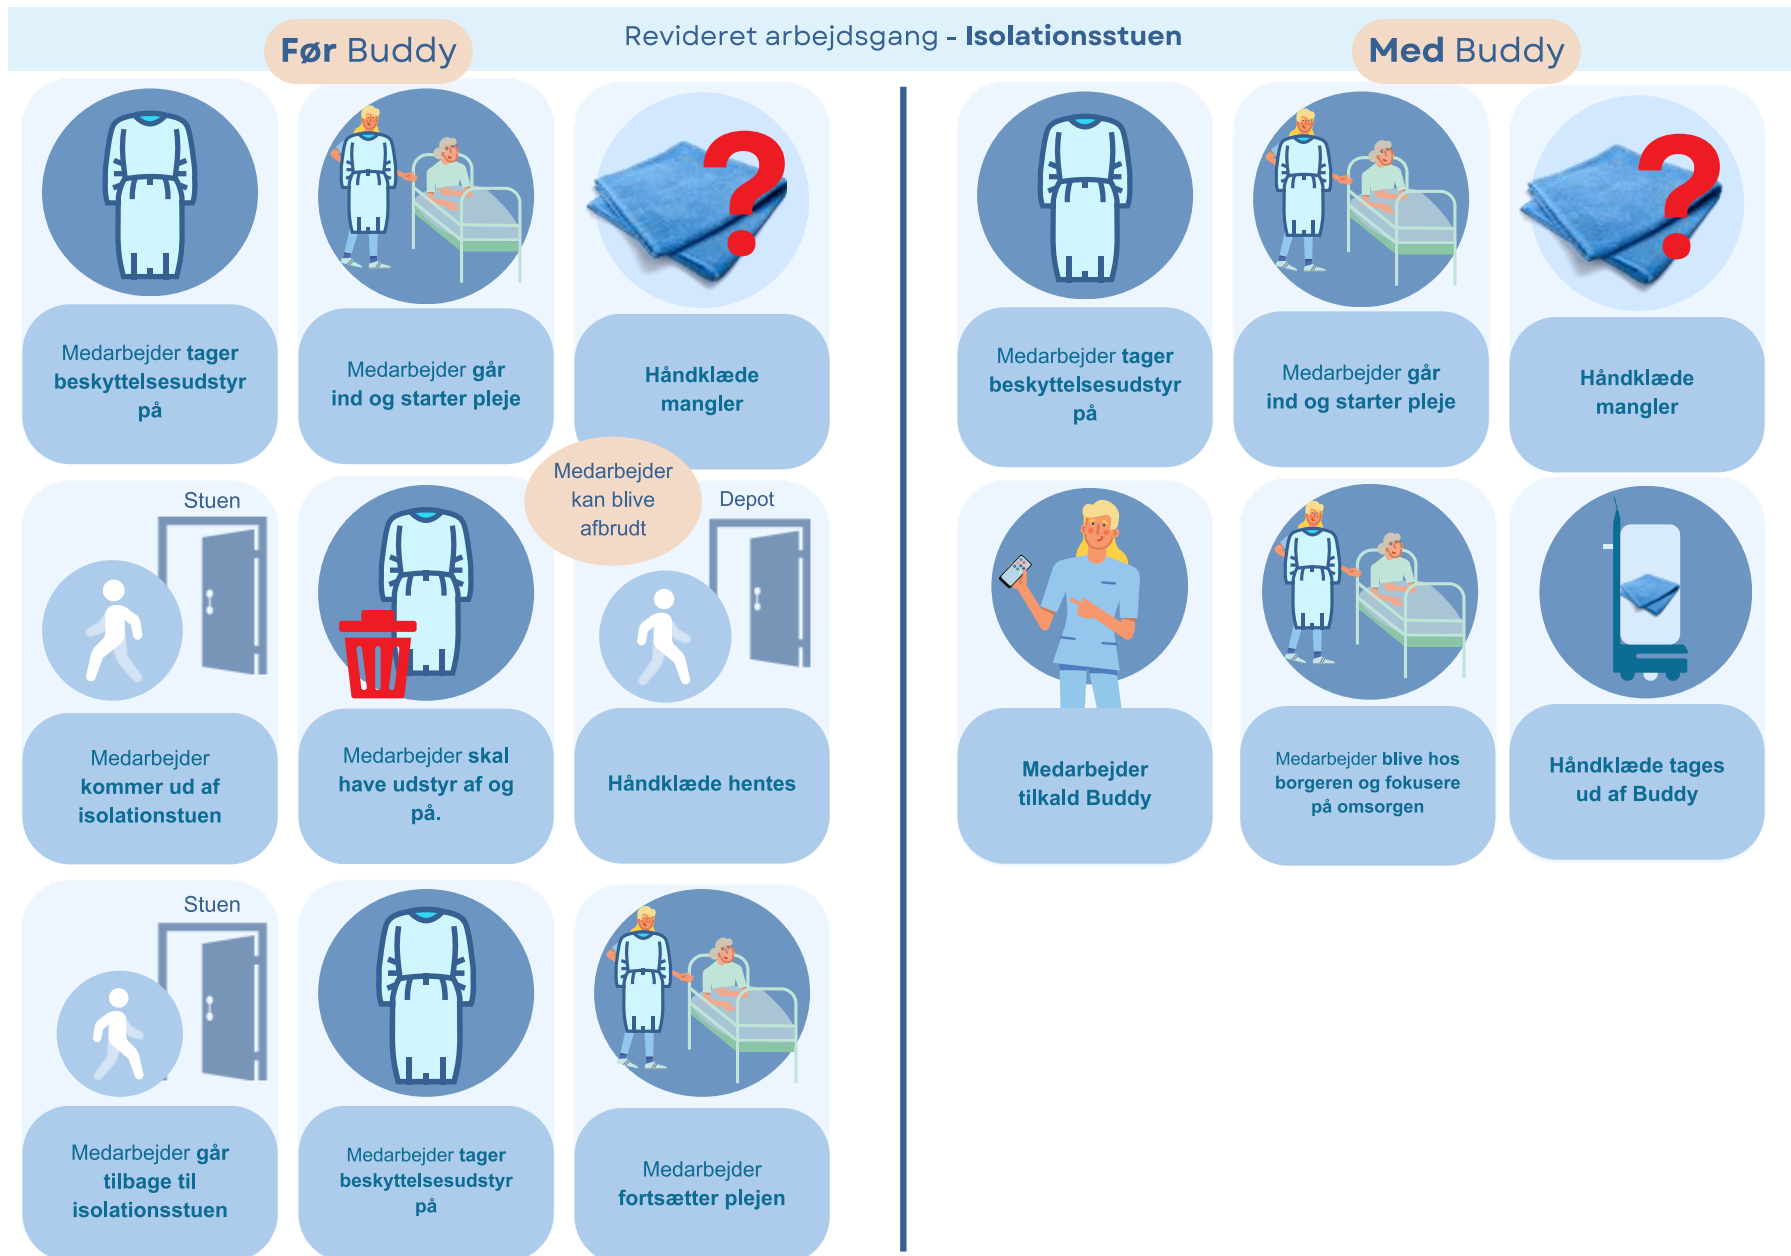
Før Buddy

Revideret arbejdsgang - Isolationsstuen

Med Buddy

Medarbejder tager beskyttelsesudstyr på

Medarbejder går ind og starter pleje

Håndklæde mangler

Medarbejder kan blive afbrudt

Stuen

Medarbejder kommer ud af isolationstuen

Medarbejder skal have udstyr af og på.

Depot

Håndklæde hentes

Stuen

Medarbejder går tilbage til isolationsstuen

Medarbejder tager beskyttelsesudstyr på

Medarbejder fortsætter plejen

Medarbejder tager beskyttelsesudstyr på

Medarbejder går ind og starter pleje

Håndklæde mangler

Medarbejder tilkald Buddy

Medarbejder blive hos borgeren og fokusere på omsorgen

Håndklæde tages ud af Buddy